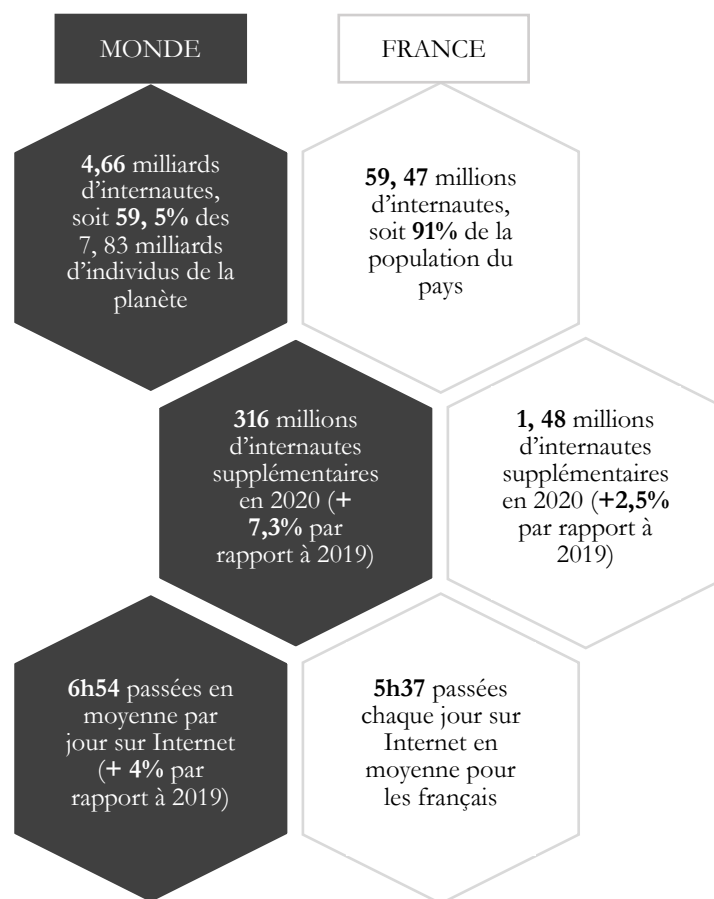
MONDE

FRANCE

**4,66** milliards d'internautes, soit **59, 5%** des 7, 83 milliards d'individus de la planète

**59, 47** millions d'internautes, soit **91%** de la population du pays

**316** millions d'internautes supplémentaires en 2020 (**+ 7,3%** par rapport à 2019)

**1, 48** millions d'internautes supplémentaires en 2020 (**+2,5%** par rapport à 2019)

**6h54** passées en moyenne par jour sur Internet (**+ 4%** par rapport à 2019)

**5h37** passées chaque jour sur Internet en moyenne pour les français